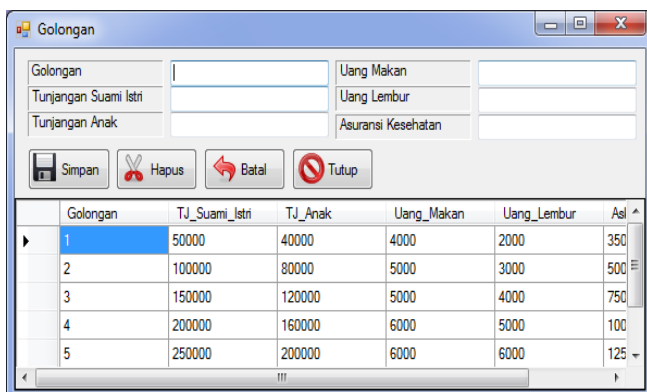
Golongan

Golongan
Tunjangan Suami Istri
Tunjangan Anak
Uang Makan
Uang Lembur
Asuransi Kesehatan

Simpan
Hapus
Batal
Tutup

| | Golongan | TJ_Suami_Istri | TJ_Anak | Uang_Makan | Uang_Lembur | As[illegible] |
|---|---|---|---|---|---|---|
| ▶ | 1 | 50000 | 40000 | 4000 | 2000 | 350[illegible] |
| | 2 | 100000 | 80000 | 5000 | 3000 | 500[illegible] |
| | 3 | 150000 | 120000 | 5000 | 4000 | 750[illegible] |
| | 4 | 200000 | 160000 | 6000 | 5000 | 100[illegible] |
| | 5 | 250000 | 200000 | 6000 | 6000 | 125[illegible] |